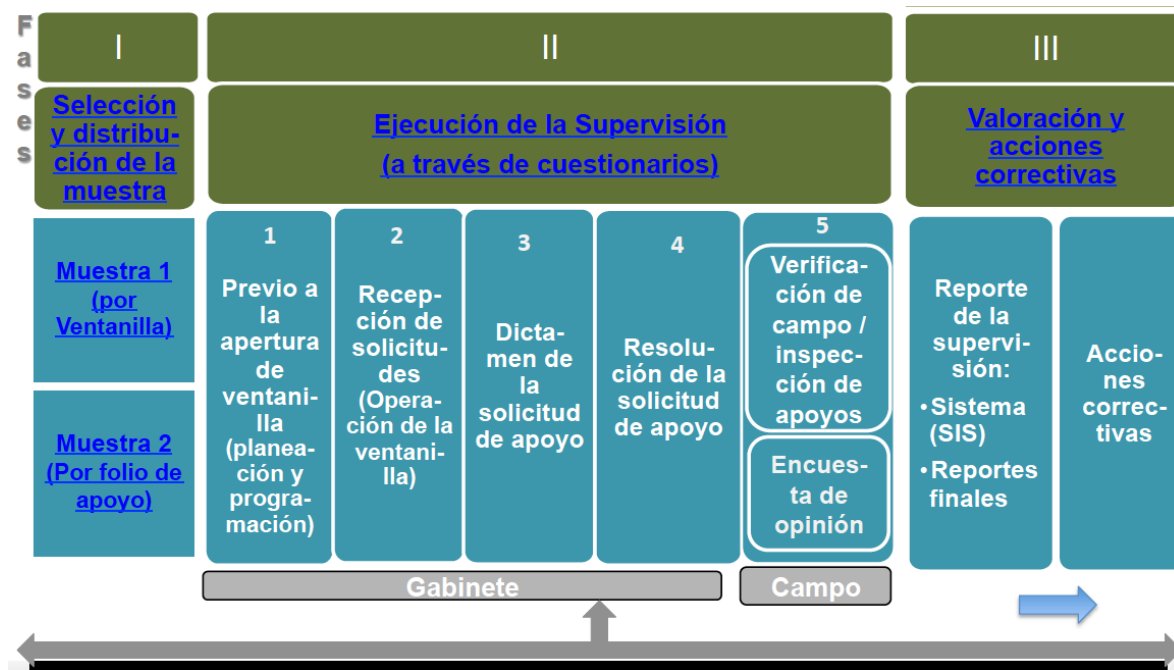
Fases

I

II

III

Selección y distribución de la muestra

Ejecución de la Supervisión (a través de cuestionarios)

Valoración y acciones correctivas

Muestra 1 (por Ventanilla)

Muestra 2 (Por folio de apoyo)

1 Previo a la apertura de ventanilla (planeación y programación)

2 Recepción de solicitudes (Operación de la ventanilla)

3 Dictamen de la solicitud de apoyo

4 Resolución de la solicitud de apoyo

5 Verificación de campo / inspección de apoyos

Encuesta de opinión

Reporte de la supervisión:
• Sistema (SIS)
• Reportes finales

Acciones correctivas

Gabinete

Campo